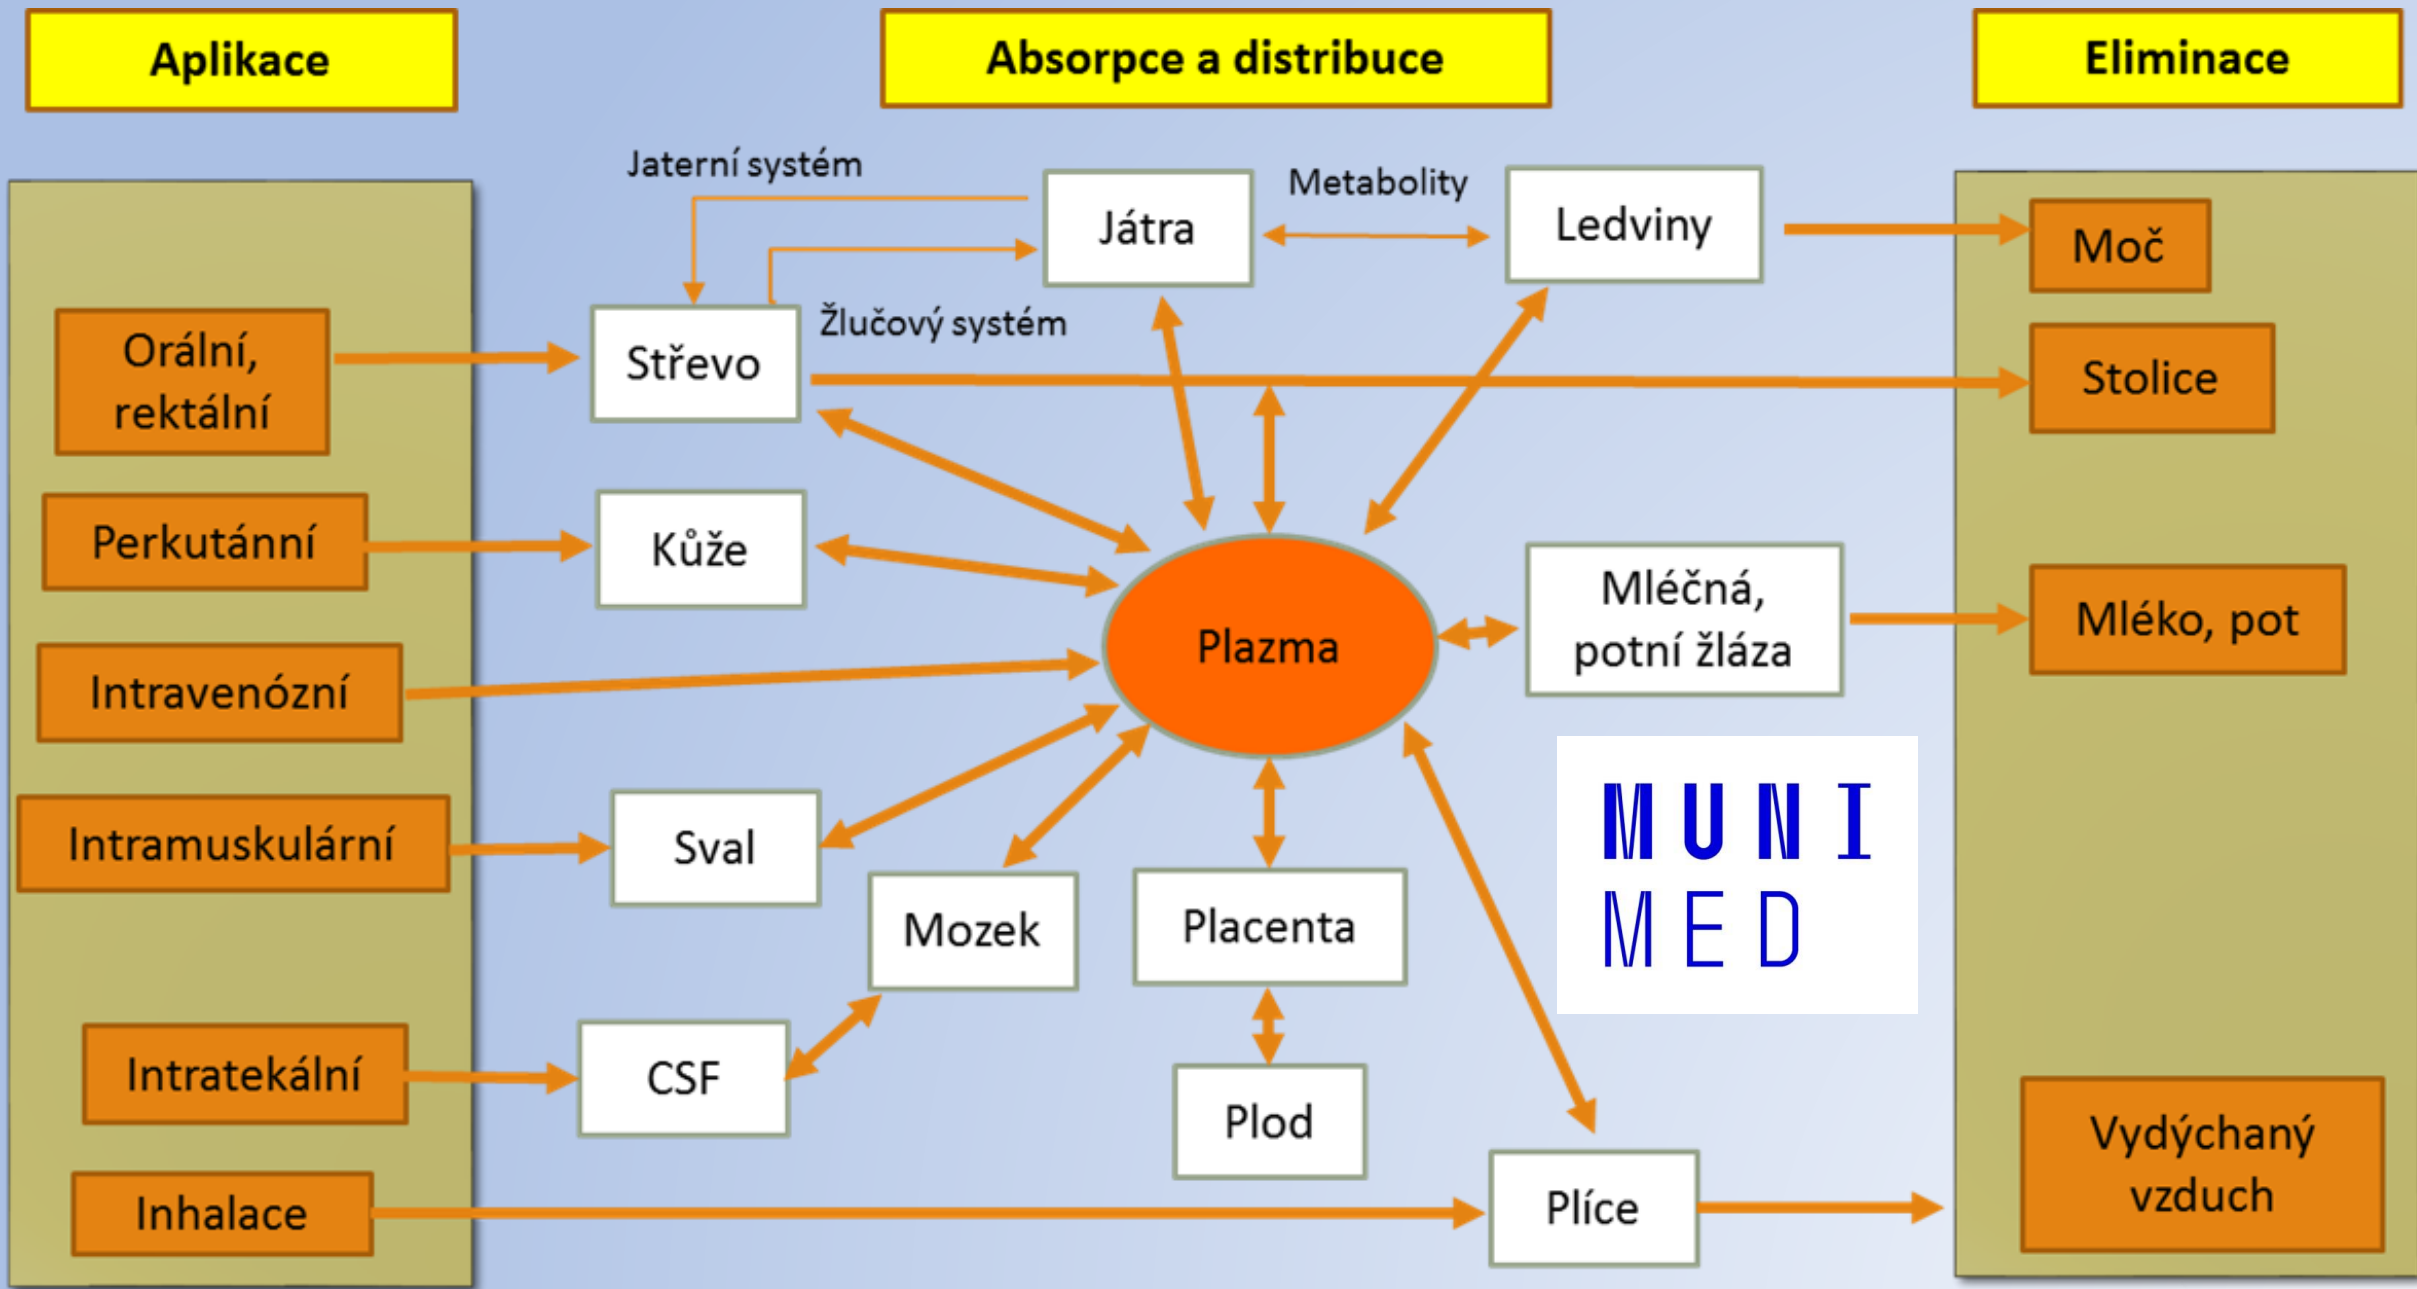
Aplikace

Absorpce a distribuce

Eliminace

Jaterní systém

Játra

Metabolity

Ledviny

Moč

Orální, rektální

Střevo

Žlučový systém

Stolice

Perkutánní

Kůže

Plazma

Mléčná, potní žláza

Mléko, pot

Intravenózní

MUNI MED

Intramuskulární

Sval

Mozek

Placenta

Intratekální

CSF

Plod

Inhalace

Plíce

Vydýchaný vzduch